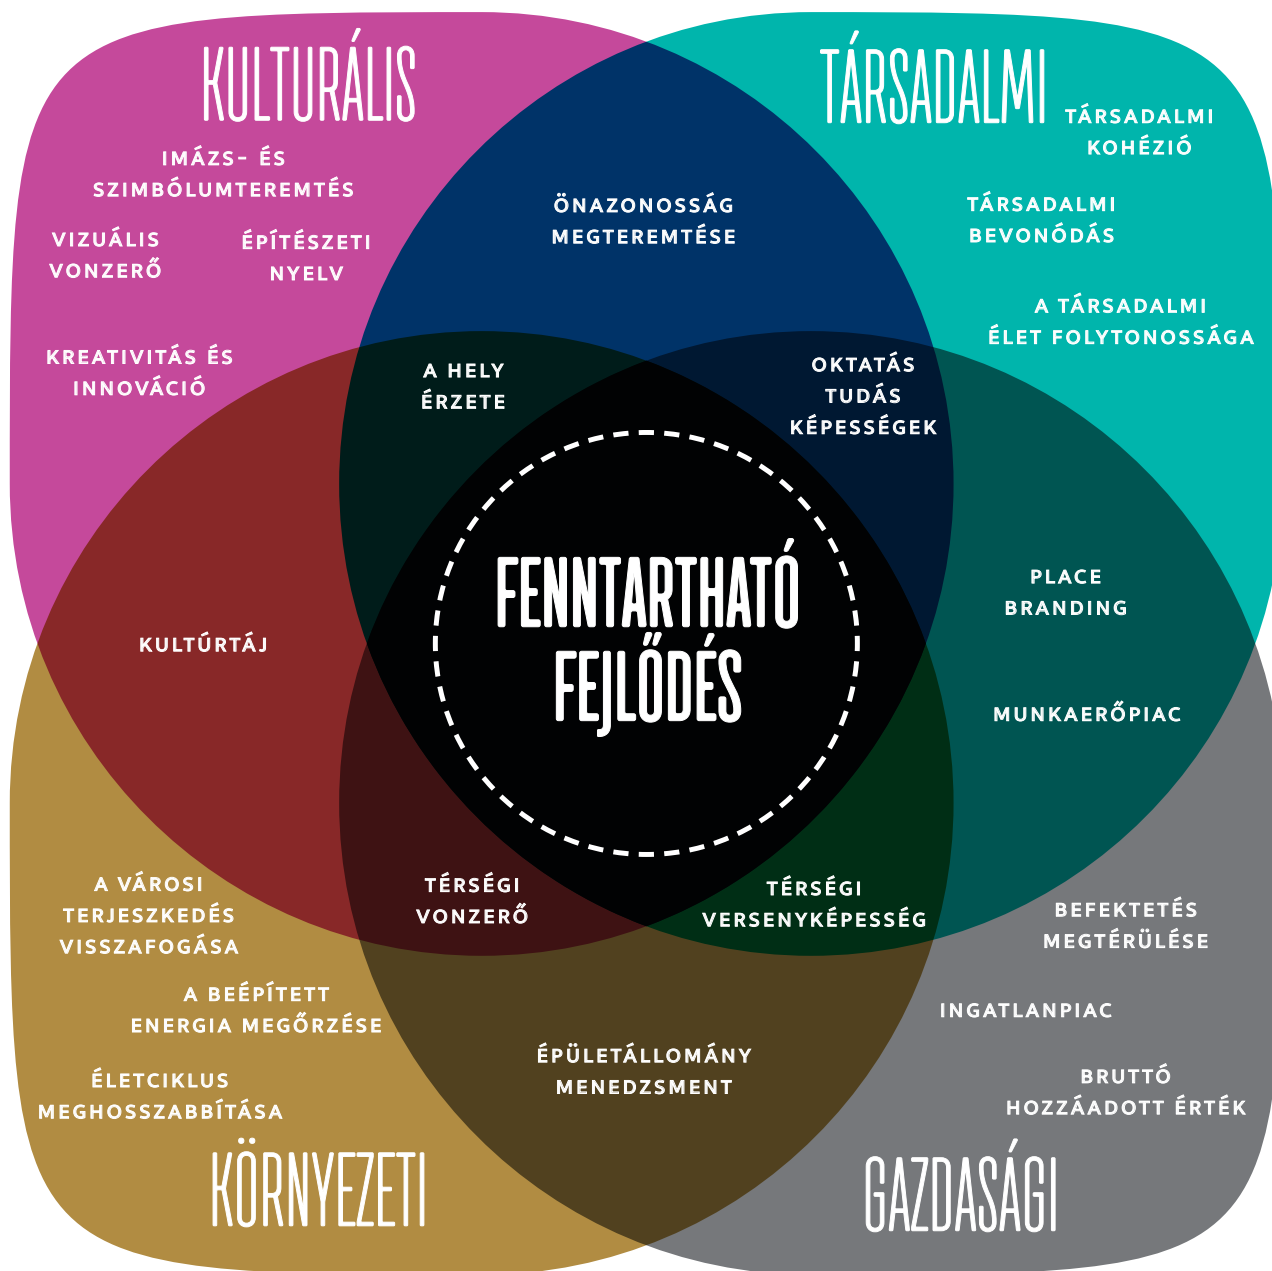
KULTURÁLIS

IMÁZS- ÉS SZIMBÓLUMTEREMTÉS

VIZUÁLIS VONZERŐ

ÉPÍTÉSZETI NYELV

KREATIVITÁS ÉS INNOVÁCIÓ

TÁRSADALMI

TÁRSADALMI KOHÉZIÓ

TÁRSADALMI BEVONÓDÁS

A TÁRSADALMI ÉLET FOLYTONOSSÁGA

ÖNAZONOSSÁG MEGTEREMTÉSE

A HELY ÉRZETE

OKTATÁS TUDÁS KÉPESSÉGEK

FENNTARTHATÓ FEJLŐDÉS

KULTÚRTÁJ

PLACE BRANDING

MUNKAERŐPIAC

TÉRSÉGI VONZERŐ

TÉRSÉGI VERSENYKÉPESSÉG

A VÁROSI TERJESZKEDÉS VISSZAFOGÁSA

A BEÉPÍTETT ENERGIA MEGŐRZÉSE

ÉLETCIKLUS MEGHOSSZABBÍTÁSA

ÉPÜLETÁLLOMÁNY MENEDZSMENT

BEFEKTETÉS MEGTÉRÜLÉSE

INGATLANPIAC

BRUTTÓ HOZZÁADOTT ÉRTÉK

KÖRNYEZETI

GAZDASÁGI